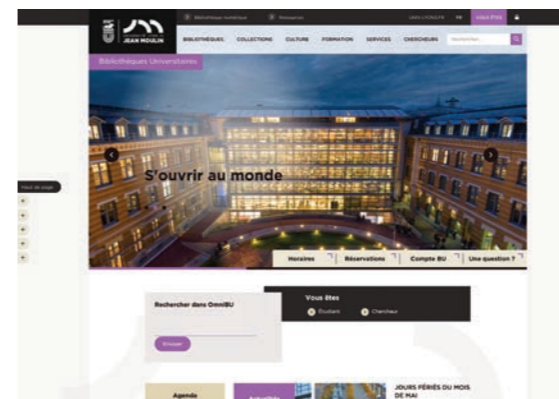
Bibliothèque numérique Ressources UNIV-LYON3.FR EN Vous êtes

JEAN MOULIN

BIBLIOTHÈQUES COLLECTIONS CULTURE FORMATION SERVICES CHERCHEURS Rechercher...

Bibliothèques Universitaires

Haut de page

S'ouvrir au monde

Horaires Réservations Compte BU Une question ?

Rechercher dans OmniBU

Envoyer

Vous êtes

Étudiant Chercheur

Agenda

Actualités

JOURS FÉRIÉS DU MOIS DE MAI